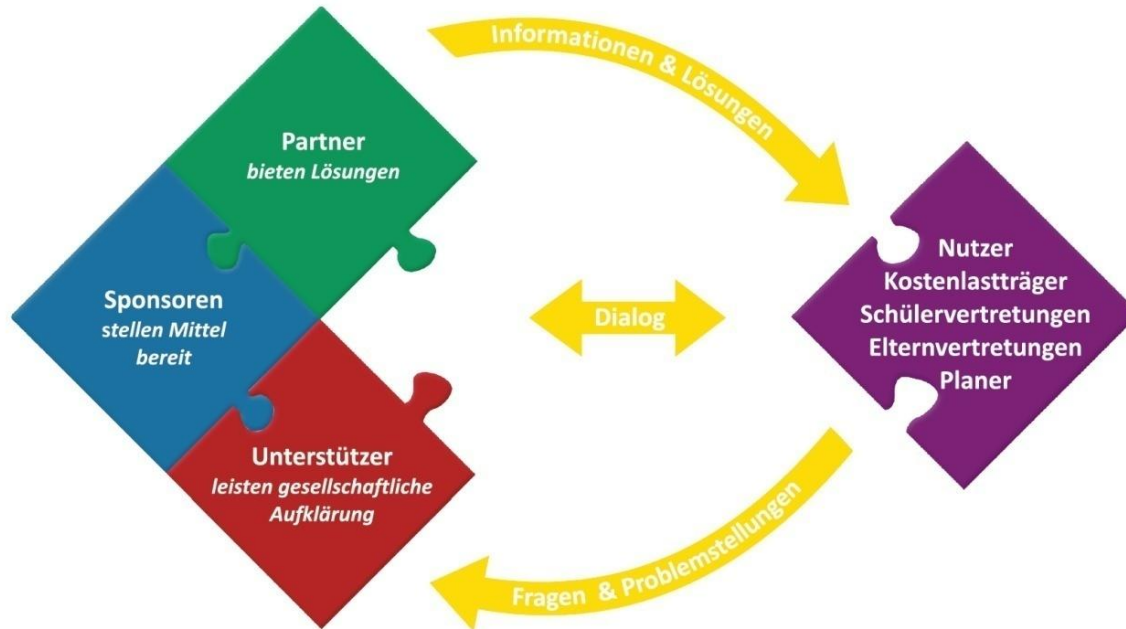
Informationen & Lösungen

Partner
bieten Lösungen

Sponsoren
stellen Mittel bereit

Unterstützer
leisten gesellschaftliche Aufklärung

Dialog

Nutzer
Kostenlastträger
Schülervertretungen
Elternvertretungen
Planer

Fragen & Problemstellungen